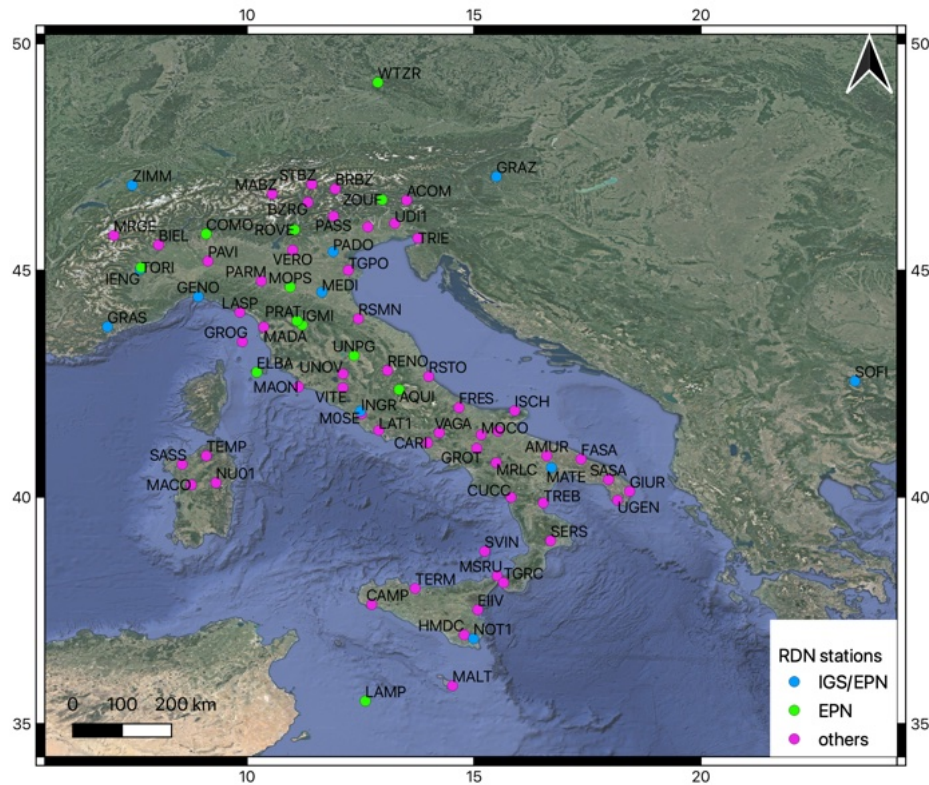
10 15 20

50 50

45 45

40 40

35 35

WTZR
ZIMM
GRAZ
STBZ
MABZ
BRBZ
ZOUF
ACOM
BZRG
UDI1
MRGE
COMO
ROVE
PASS
BIEL
TRIE
PAVI
PADO
TORI
VERO
TGPO
IENG
PARM
MOPS
GENO
MEDI
LASP
PRAT
IGMI
RSMN
GRAS
GROG
MADA
UNPG
RENO
RSTO
SOFI
ELBA
UNOV
MAON
AQUI
VITE
FRES
ISCH
INGR
M0SE
LAT1
VAGA
MOCO
CARI
GROT
AMUR
FASA
SASS
TEMP
MRLC
MATE
SASA
GIUR
MACO
NU01
CUCC
TREB
UGEN
SERS
SVIN
MSRU
TERM
TGRC
CAMP
EIIV
HMDC
NOT1
MALT
LAMP

RDN stations
IGS/EPN
EPN
others

0 100 200 km